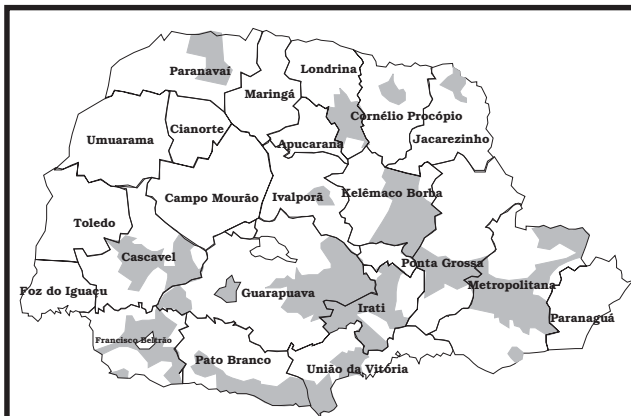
Paranavaí
Londrina
Maringá
Cornélio Procópio
Umuarama
Cianorte
Apucarana
Jacarezinho
Campo Mourão
Ivalporã
Kelêmaco Borba
Toledo
Cascavel
Ponta Grossa
Foz do Iguaçu
Guarapuava
Irati
Metropolitana
Paranaguá
Francisco Beltrão
Pato Branco
União da Vitória